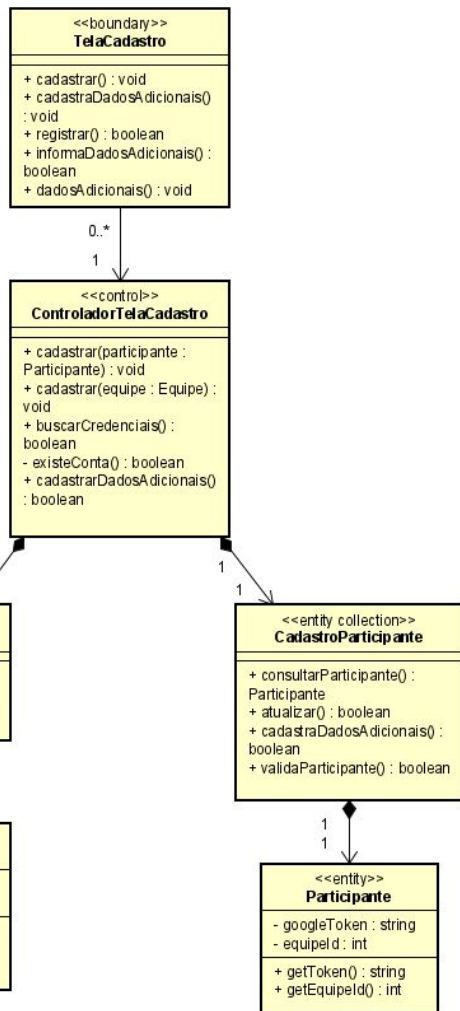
<<boundary>>
TelaCadastro

+ cadastrar() : void
+ cadastraDadosAdicionais() : void
+ registrar() : boolean
+ informaDadosAdicionais() : boolean
+ dadosAdicionais() : void

0..*
1

<<control>>
ControladorTelaCadastro

+ cadastrar(participante : Participante) : void
+ cadastrar(equipe : Equipe) : void
+ buscarCredenciais() : boolean
- existeConta() : boolean
+ cadastrarDadosAdicionais() : boolean

1
1

<<entity collection>>
CadastroParticipante

+ consultarParticipante() : Participante
+ atualizar() : boolean
+ cadastraDadosAdicionais() : boolean
+ validaParticipante() : boolean

1
1

<<entity>>
Participante

- googleToken : string
- equipeId : int

+ getToken() : string
+ getEquipeId() : int